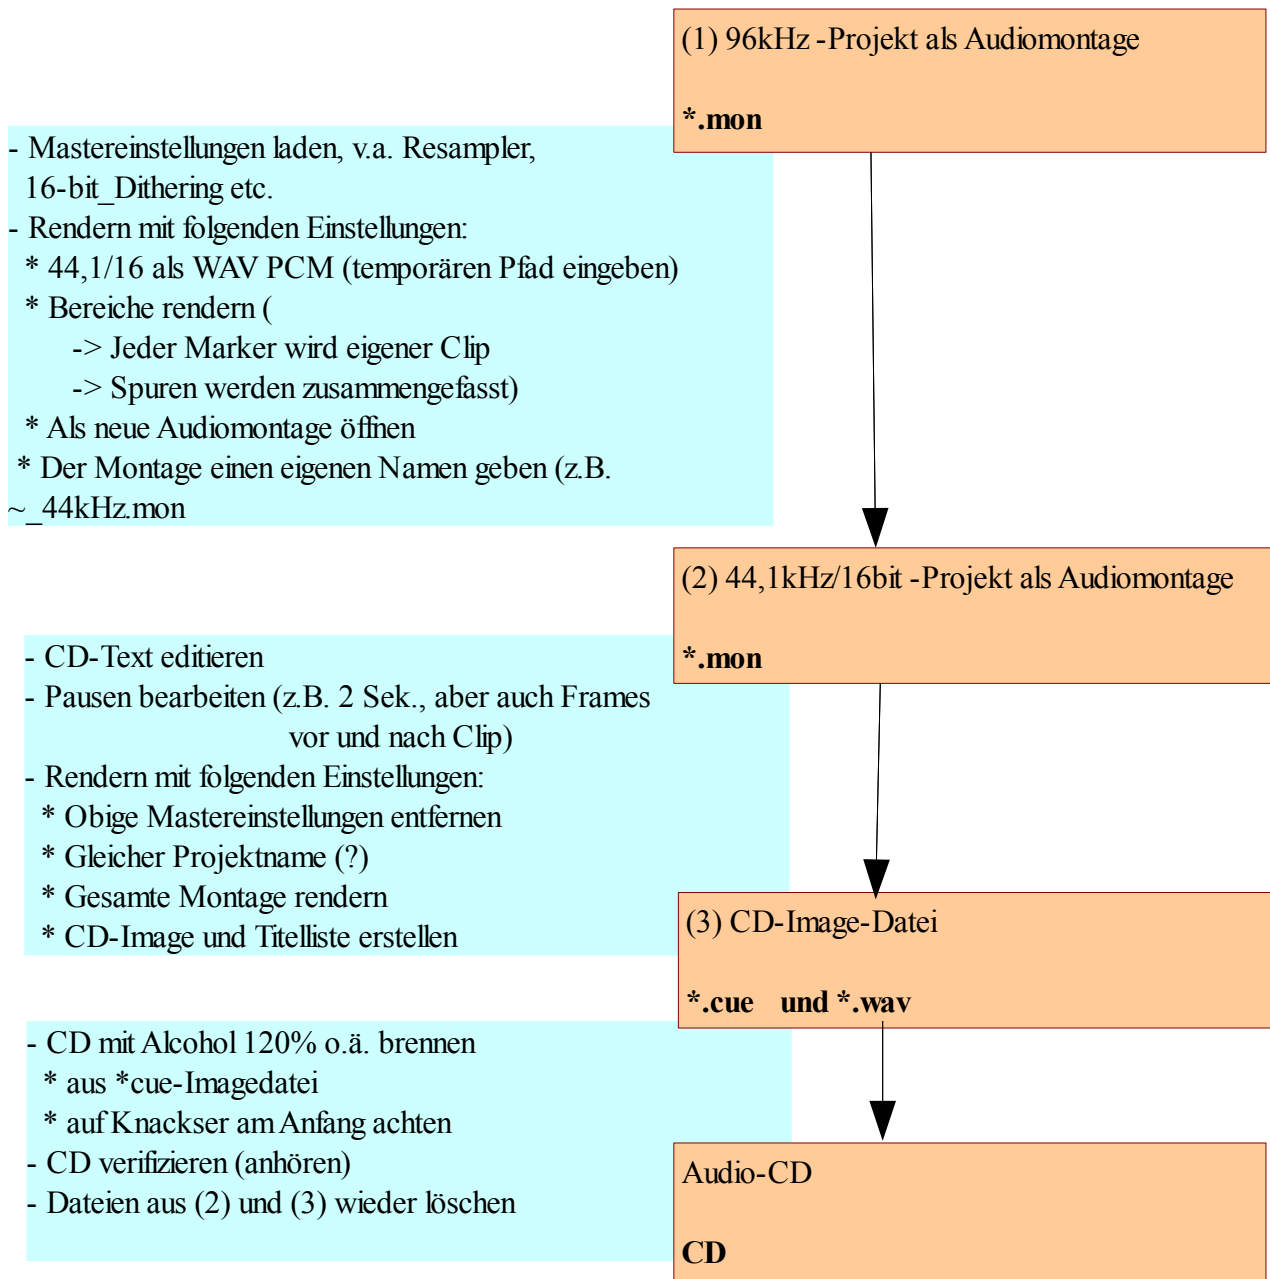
(1) 96kHz -Projekt als Audiomontage

*.mon

- Mastereinstellungen laden, v.a. Resampler, 16-bit_Dithering etc.
- Rendern mit folgenden Einstellungen:
* 44,1/16 als WAV PCM (temporären Pfad eingeben)
* Bereiche rendern (
-> Jeder Marker wird eigener Clip
-> Spuren werden zusammengefasst)
* Als neue Audiomontage öffnen
* Der Montage einen eigenen Namen geben (z.B. ~_44kHz.mon

(2) 44,1kHz/16bit -Projekt als Audiomontage

*.mon

- CD-Text editieren
- Pausen bearbeiten (z.B. 2 Sek., aber auch Frames vor und nach Clip)
- Rendern mit folgenden Einstellungen:
* Obige Mastereinstellungen entfernen
* Gleicher Projektname (?)
* Gesamte Montage rendern
* CD-Image und Titelliste erstellen

(3) CD-Image-Datei

*.cue und *.wav

- CD mit Alcohol 120% o.ä. brennen
* aus *cue-Imagedatei
* auf Knackser am Anfang achten
- CD verifizieren (anhören)
- Dateien aus (2) und (3) wieder löschen

Audio-CD

CD